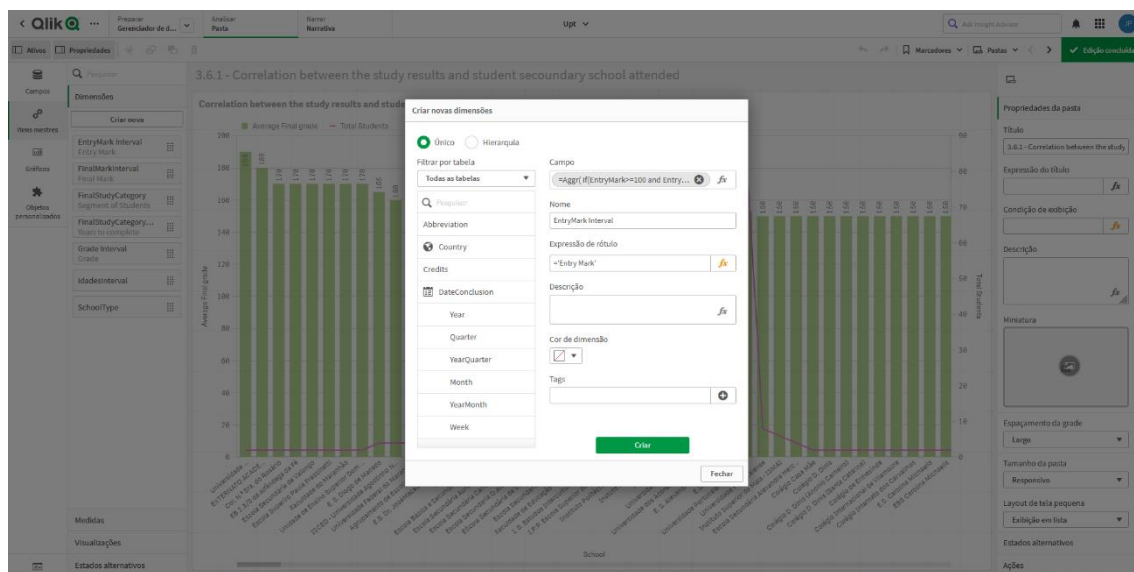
< Qlik ··· Preparar Gerenciador de d... Analisar Pasta Narrar Narrativa

Upt

Ask Insight Advisor

Ativos Propriedades

Marcadores Pastas Edição concluída

Campos

Itens mestres

Gráficos

Objetos personalizados

Pesquisar

Dimensões

Criar nova

EntryMark Interval
Entry Mark

FinalMarkInterval
Final Mark

FinalStudyCategory
Segment of Students

FinalStudyCategory...
Years to complete

Grade Interval
Grade

IdadesInterval

SchoolType

Medidas

Visualizações

Estados alternativos

3.6.1 - Correlation between the study results and student secondary school attended

Correlation between the study results and stude

Average Final grade Total Students

Average Final grade

Total Students

School

Criar novas dimensões

Único Hierarquia

Filtrar por tabela

Todas as tabelas

Pesquisar

Abbreviation

Country

Credits

DateConclusion

Year

Quarter

YearQuarter

Month

YearMonth

Week

Campo

=Aggr( if(EntryMark>=100 and Entry...

Nome

EntryMark Interval

Expressão de rótulo

='Entry Mark'

Descrição

Cor de dimensão

Tags

Criar

Fechar

Propriedades da pasta

Título

3.6.1 - Correlation between the study

Expressão do título

Condição de exibição

Descrição

Miniatura

Espaçamento da grade

Largo

Tamanho da pasta

Responsivo

Layout de tela pequena

Exibição em lista

Estados alternativos

Ações